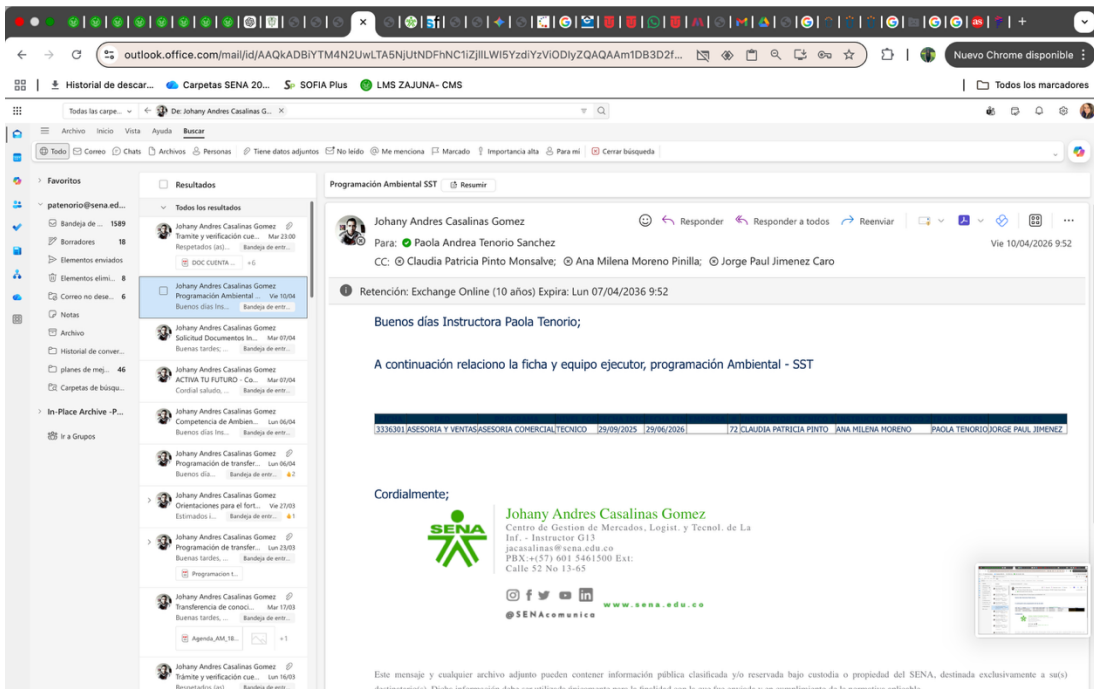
outlook.office.com/mail/id/AAQkADBiYTM4N2UwLTA5NjUtNDFhNC1iZjllLWI5YzdiYzViODIyZQAQAAm1DB3D2f...

Nuevo Chrome disponible

Historial de descar... Carpetas SENA 20... SOFIA Plus LMS ZAJUNA- CMS

Todos los marcadores

Todas las carpe... De: Johany Andres Casalinas G... ×

Archivo Inicio Vista Ayuda Buscar

Todo Correo Chats Archivos Personas Tiene datos adjuntos No leído Me menciona Marcado Importancia alta Para mí Cerrar búsqueda

Favoritos

patenorio@sena.ed...

Bandeja de ... 1589

Borradores 18

Elementos enviados

Elementos elimi... 8

Correo no dese... 6

Notas

Archivo

Historial de conver...

planes de mej... 46

Carpetas de búsqu...

In-Place Archive -P...

Ir a Grupos

Resultados

Todos los resultados

Johany Andres Casalinas Gomez
Tramite y verificación cue... Mar 23:00
Respetados (as)... Bandeja de entr...
DOC CUENTA ... +6

Johany Andres Casalinas Gomez
Programación Ambiental ... Vie 10/04
Buenos días Ins... Bandeja de entr...

Johany Andres Casalinas Gomez
Solicitud Documentos In... Mar 07/04
Buenas tardes; ... Bandeja de entr...

Johany Andres Casalinas Gomez
ACTIVA TU FUTURO - Co... Mar 07/04
Cordial saludo, ... Bandeja de entr...

Johany Andres Casalinas Gomez
Competencia de Ambien... Lun 06/04
Buenos días Ins... Bandeja de entr...

Johany Andres Casalinas Gomez
Programación de transfer... Lun 06/04
Buenos día... Bandeja de entr... 2

Johany Andres Casalinas Gomez
Orientaciones para el fort... Vie 27/03
Estimados i... Bandeja de entr... 1

Johany Andres Casalinas Gomez
Programación de transfer... Lun 23/03
Buenas tardes, ... Bandeja de entr...
Programacion t...

Johany Andres Casalinas Gomez
Transferencia de conoci... Mar 17/03
Buenas tardes, ... Bandeja de entr...
Agenda_AM_18... +1

Johany Andres Casalinas Gomez
Trámite y verificación cu... Lun 16/03
Respetados (as) Bandeja de entr...

Programación Ambiental SST Resumir

Johany Andres Casalinas Gomez

Responder Responder a todos Reenviar

Para: Paola Andrea Tenorio Sanchez

Vie 10/04/2026 9:52

CC: Claudia Patricia Pinto Monsalve; Ana Milena Moreno Pinilla; Jorge Paul Jimenez Caro

Retención: Exchange Online (10 años) Expira: Lun 07/04/2036 9:52

Buenos días Instructora Paola Tenorio;

A continuación relaciono la ficha y equipo ejecutor, programación Ambiental - SST

| 3336301 | ASESORIA Y VENTAS | ASESORIA COMERCIAL | TECNICO | 29/09/2025 | 29/06/2026 | 72 | CLAUDIA PATRICIA PINTO | ANA MILENA MORENO | PAOLA TENORIO | JORGE PAUL JIMENEZ |
|---|---|---|---|---|---|---|---|---|---|---|

Cordialmente;

SENA

Johany Andres Casalinas Gomez
Centro de Gestion de Mercados, Logist. y Tecnol. de La Inf. - Instructor G13
jacasalinas@sena.edu.co
PBX:+(57) 601 5461500 Ext:
Calle 52 No 13-65

www.sena.edu.co

@SENAcomunica

Este mensaje y cualquier archivo adjunto pueden contener información pública clasificada y/o reservada bajo custodia o propiedad del SENA, destinada exclusivamente a su(s)